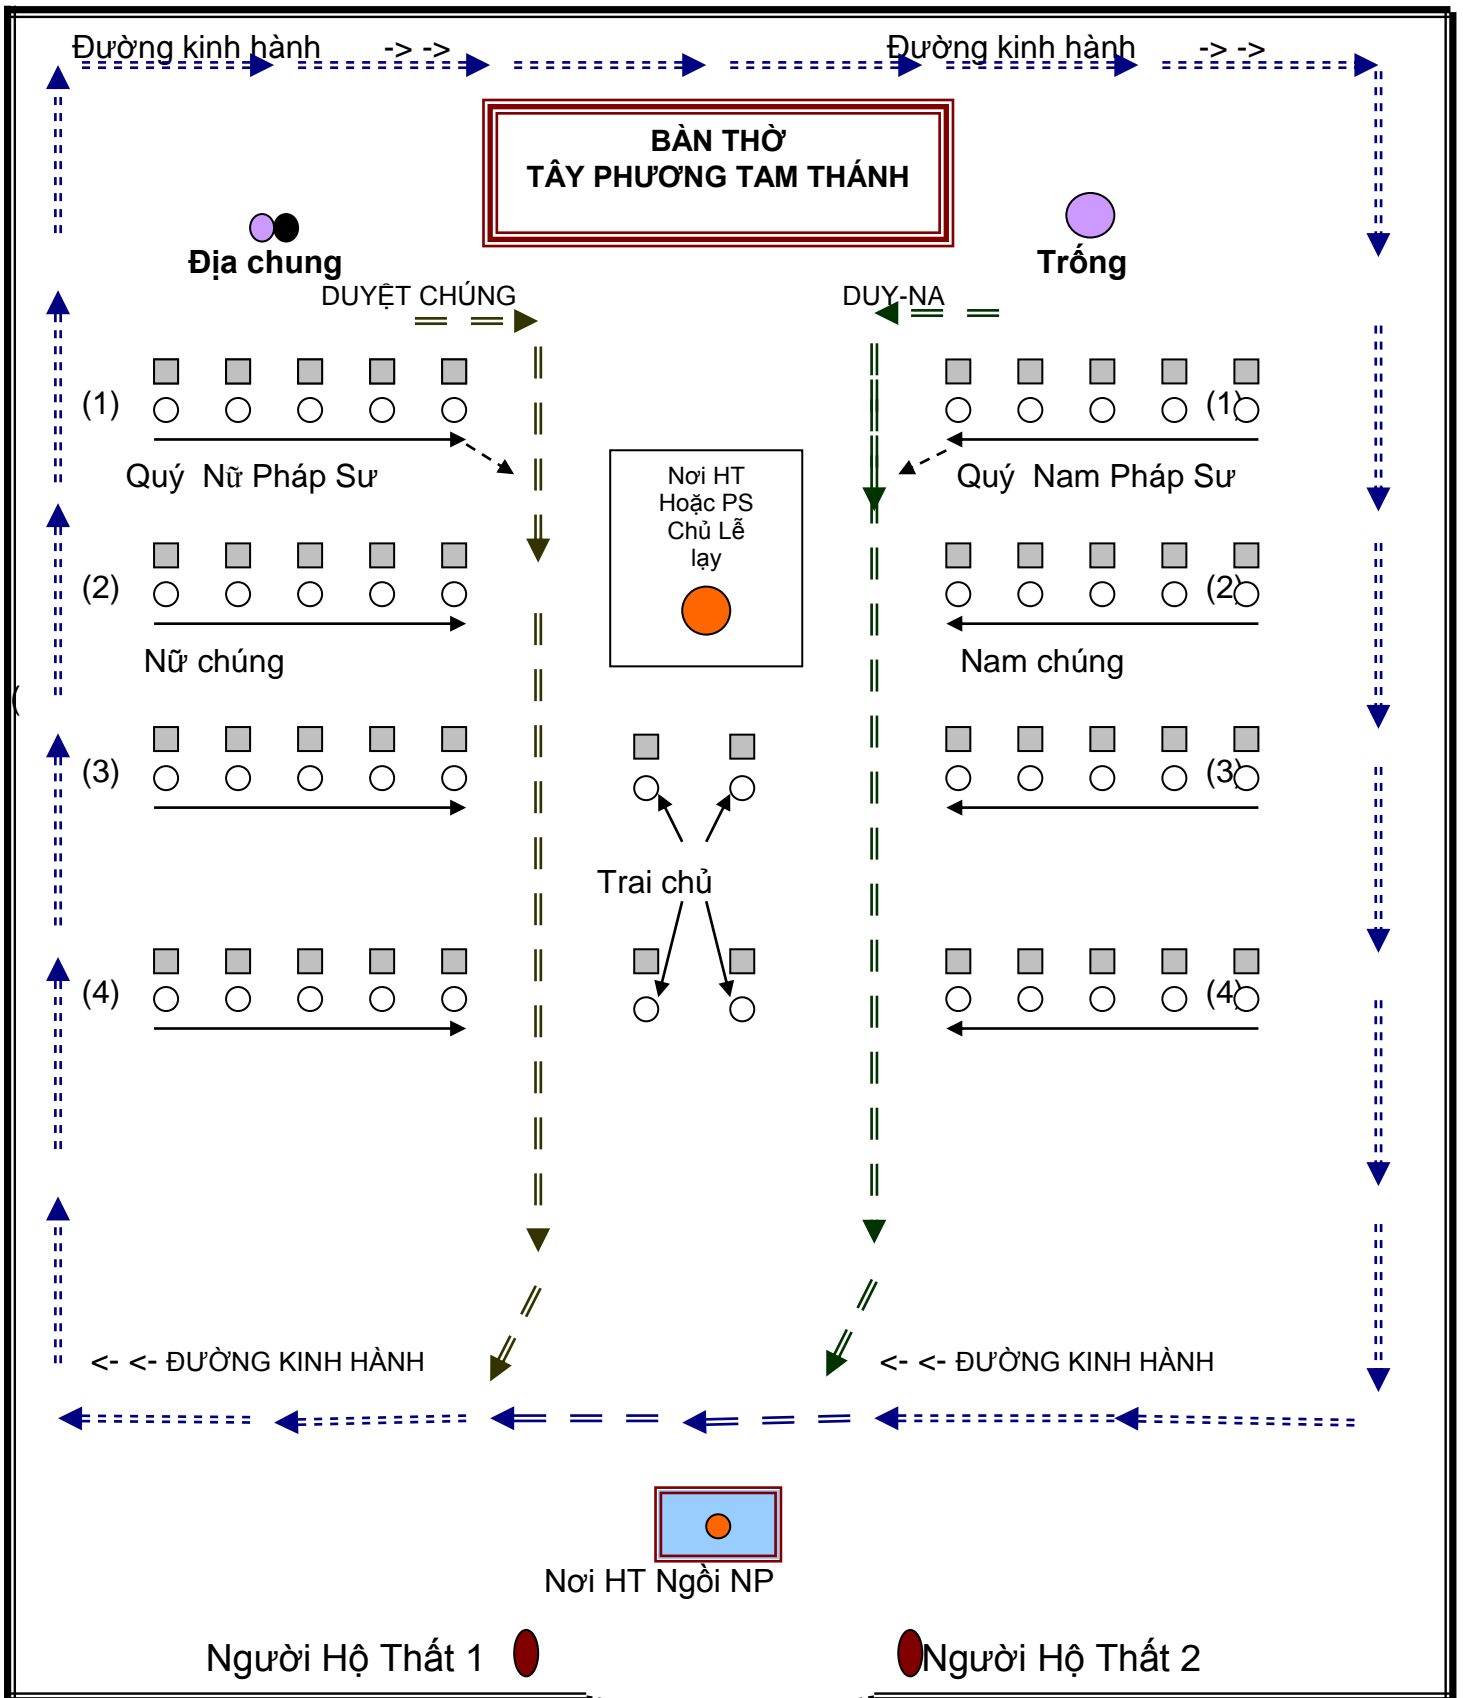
Đường kinh hành -> ->

Đường kinh hành -> ->

BÀN THỜ
TÂY PHƯƠNG TAM THÁNH

Địa chung

Trống

DUYỆT CHÚNG

DUY-NA

(1)

Quý Nữ Pháp Sư

(1)

Quý Nam Pháp Sư

Nơi HT
Hoặc PS
Chủ Lễ
lạy

(2)

Nữ chúng

(2)

Nam chúng

(3)

(3)

Trai chủ

(4)

(4)

<- <- ĐƯỜNG KINH HÀNH

<- <- ĐƯỜNG KINH HÀNH

Nơi HT Ngồi NP

Người Hộ Thất 1

Người Hộ Thất 2